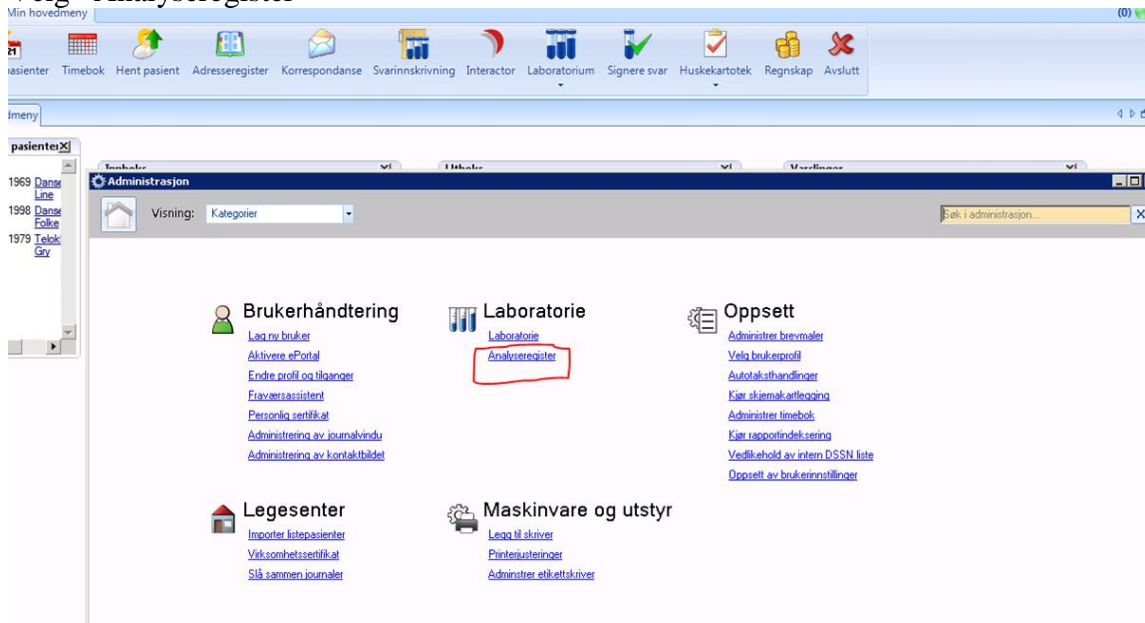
Velg "Analyseregister"
Min hovedmeny
(0)
pasienter Timebok Hent pasient Adresseregister Korrespondanse Svarinnskrivning Interactor Laboratorium Signere svar Huskekartotek Regnskap Avslutt
dmeny
pasienter
1969 Danse Line
1998 Danse Folke
1979 Teloki Gry
Innboks Utboks Varslinger
Administrasjon
Visning: Kategorier
Søk i administrasjon...

Brukerhåndtering
Lag ny bruker
Aktivere ePortal
Endre profil og tilganger
Fraværsassistent
Personlig sertifikat
Administrering av journalvindu
Administrering av kontaktbildet

Laboratorie
Laboratorie
Analyseregister

Oppsett
Administrer brevmaler
Velg brukerprofil
Autotaksthandlinger
Kjør skjemakartlegging
Administrer timebok
Kjør rapportindeksering
Vedlikehold av intern DSSN liste
Oppsett av brukerinnstillinger

Legesenter
Importer listepasienter
Virksomhetssertifikat
Slå sammen journaler

Maskinvare og utstyr
Legg til skriver
Printerjusteringer
Adminstrer etikettskriver